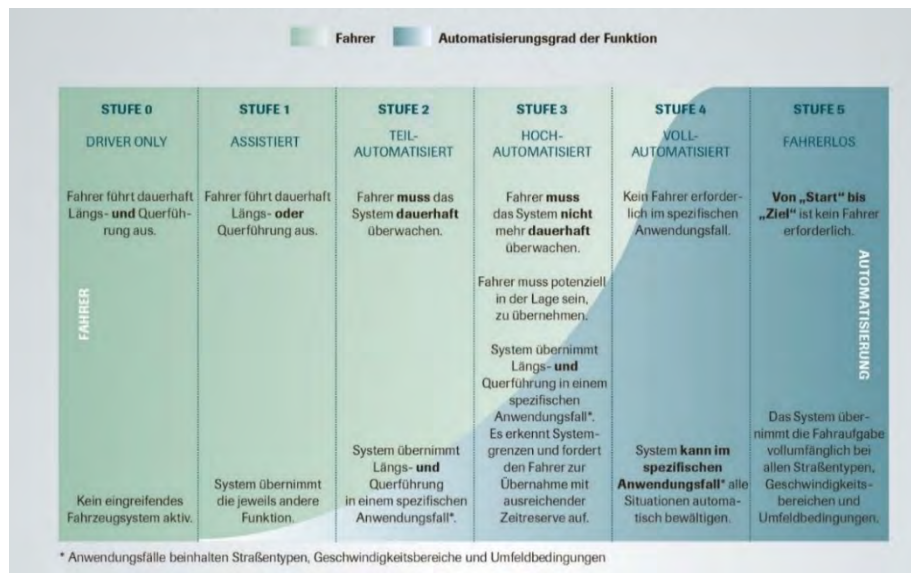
Fahrer Automatisierungsgrad der Funktion

| STUFE 0 | STUFE 1 | STUFE 2 | STUFE 3 | STUFE 4 | STUFE 5 |
|---|---|---|---|---|---|
| DRIVER ONLY | ASSISTIERT | TEIL-AUTOMATISIERT | HOCH-AUTOMATISIERT | VOLL-AUTOMATISIERT | FAHRERLOS |
| Fahrer führt dauerhaft Längs- **und** Querführung aus. | Fahrer führt dauerhaft Längs- **oder** Querführung aus. | Fahrer **muss** das System **dauerhaft** überwachen. | Fahrer **muss** das System **nicht** mehr **dauerhaft** überwachen. Fahrer muss potenziell in der Lage sein, zu übernehmen. | Kein Fahrer erforderlich im spezifischen Anwendungsfall. | **Von „Start" bis „Ziel"** ist kein Fahrer erforderlich. |
| Kein eingreifendes Fahrzeugsystem aktiv. | System übernimmt die jeweils andere Funktion. | System übernimmt Längs- **und** Querführung in einem spezifischen Anwendungsfall*. | System übernimmt Längs- **und** Querführung in einem spezifischen Anwendungsfall*. Es erkennt Systemgrenzen und fordert den Fahrer zur Übernahme mit ausreichender Zeitreserve auf. | System **kann im spezifischen Anwendungsfall*** alle Situationen automatisch bewältigen. | Das System übernimmt die Fahraufgabe vollumfänglich bei allen Straßentypen, Geschwindigkeitsbereichen und Umfeldbedingungen. |

FAHRER

AUTOMATISIERUNG

* Anwendungsfälle beinhalten Straßentypen, Geschwindigkeitsbereiche und Umfeldbedingungen